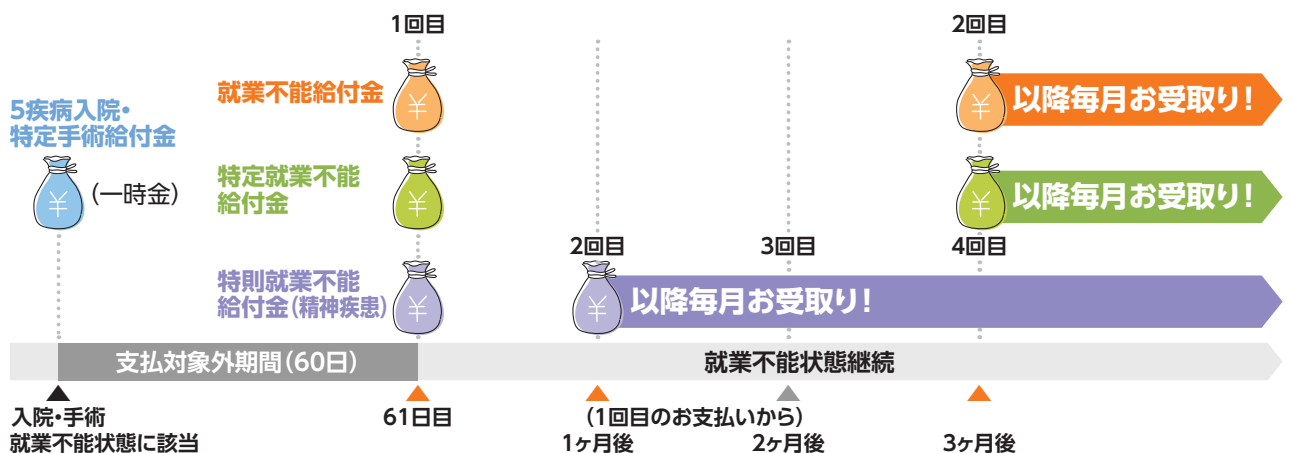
5疾病入院・
特定手術給付金

¥ (一時金)

1回目

就業不能給付金 ¥

特定就業不能
給付金 ¥

特則就業不能
給付金(精神疾患) ¥

2回目

¥ 以降毎月お受取り!

¥ 以降毎月お受取り!

2回目 3回目 4回目

¥ 以降毎月お受取り!

支払対象外期間(60日)

就業不能状態継続

入院・手術
就業不能状態に該当

61日目

(1回目のお支払いから)
1ヶ月後

2ヶ月後

3ヶ月後